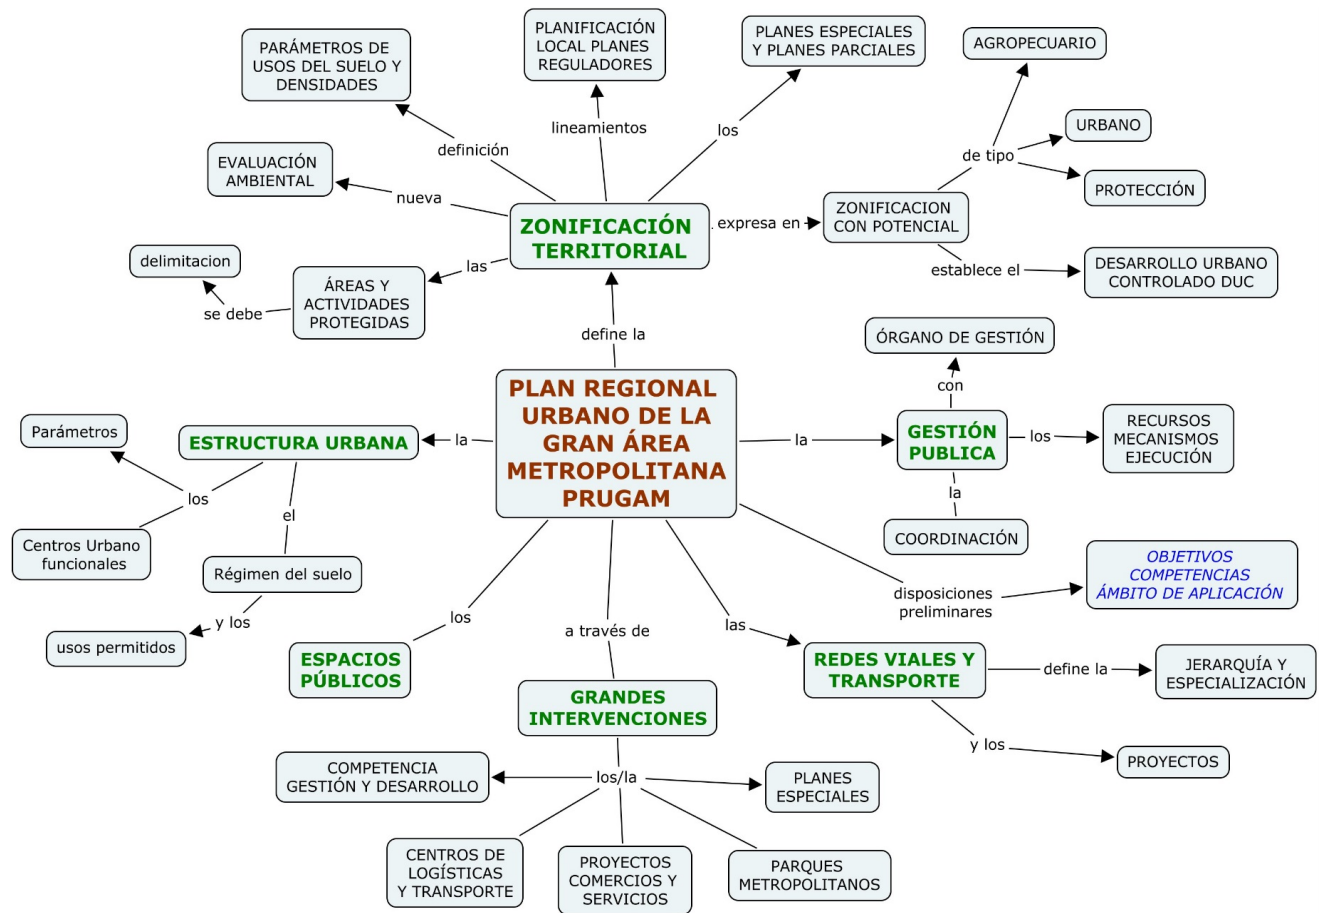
PLAN REGIONAL URBANO DE LA GRAN ÁREA METROPOLITANA PRUGAM

define la

ZONIFICACIÓN TERRITORIAL

definición

PARÁMETROS DE USOS DEL SUELO Y DENSIDADES

lineamientos

PLANIFICACIÓN LOCAL PLANES REGULADORES

los

PLANES ESPECIALES Y PLANES PARCIALES

nueva

EVALUACIÓN AMBIENTAL

las

ÁREAS Y ACTIVIDADES PROTEGIDAS

se debe

delimitacion

expresa en

ZONIFICACION CON POTENCIAL

de tipo

AGROPECUARIO

URBANO

PROTECCIÓN

establece el

DESARROLLO URBANO CONTROLADO DUC

la

GESTIÓN PUBLICA

con

ÓRGANO DE GESTIÓN

los

RECURSOS MECANISMOS EJECUCIÓN

la

COORDINACIÓN

disposiciones preliminares

OBJETIVOS COMPETENCIAS ÁMBITO DE APLICACIÓN

la

ESTRUCTURA URBANA

los

Parámetros

Centros Urbano funcionales

el

Régimen del suelo

y los

usos permitidos

los

ESPACIOS PÚBLICOS

a través de

GRANDES INTERVENCIONES

los/la

COMPETENCIA GESTIÓN Y DESARROLLO

PLANES ESPECIALES

CENTROS DE LOGÍSTICAS Y TRANSPORTE

PROYECTOS COMERCIOS Y SERVICIOS

PARQUES METROPOLITANOS

las

REDES VIALES Y TRANSPORTE

define la

JERARQUÍA Y ESPECIALIZACIÓN

y los

PROYECTOS